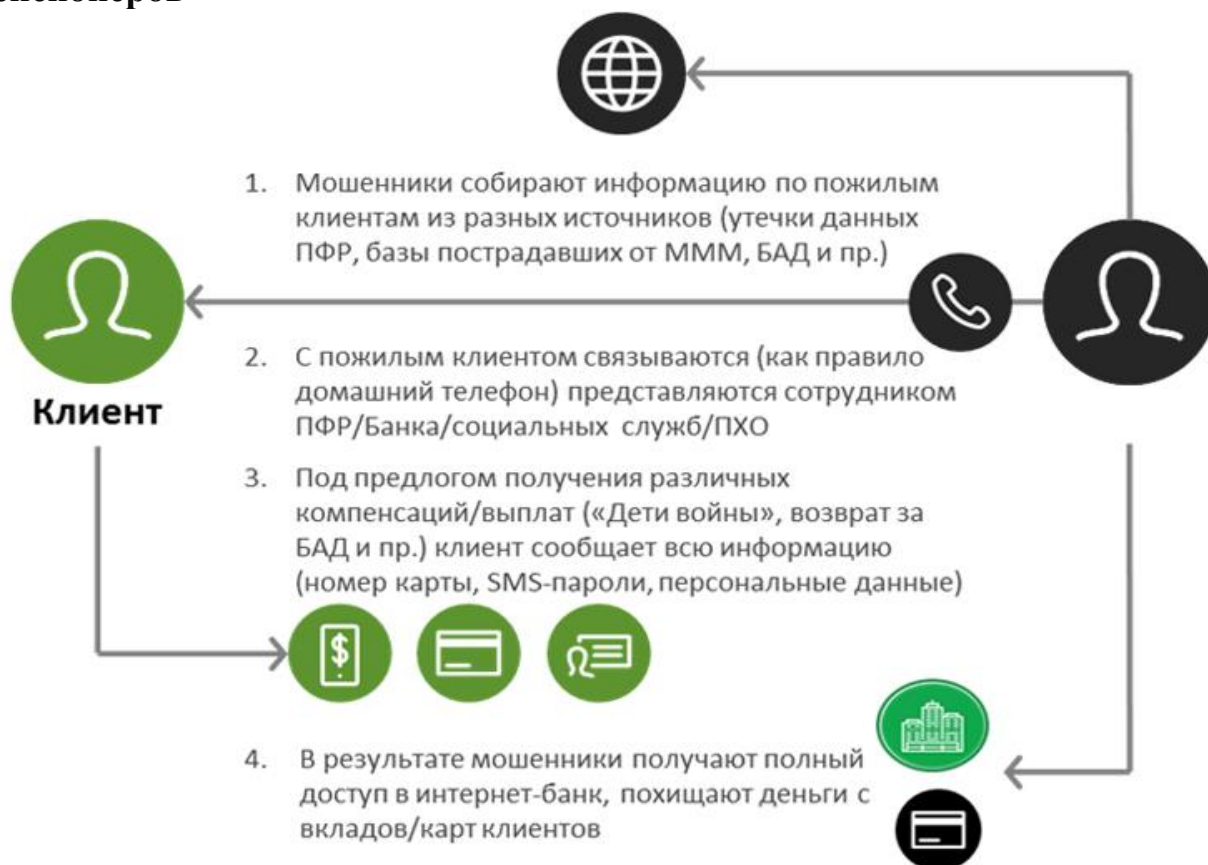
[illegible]енсионеров

1. Мошенники собирают информацию по пожилым клиентам из разных источников (утечки данных ПФР, базы пострадавших от МММ, БАД и пр.)

Клиент

2. С пожилым клиентом связываются (как правило домашний телефон) представляются сотрудником ПФР/Банка/социальных служб/ПХО

3. Под предлогом получения различных компенсаций/выплат («Дети войны», возврат за БАД и пр.) клиент сообщает всю информацию (номер карты, SMS-пароли, персональные данные)

$

4. В результате мошенники получают полный доступ в интернет-банк, похищают деньги с вкладов/карт клиентов